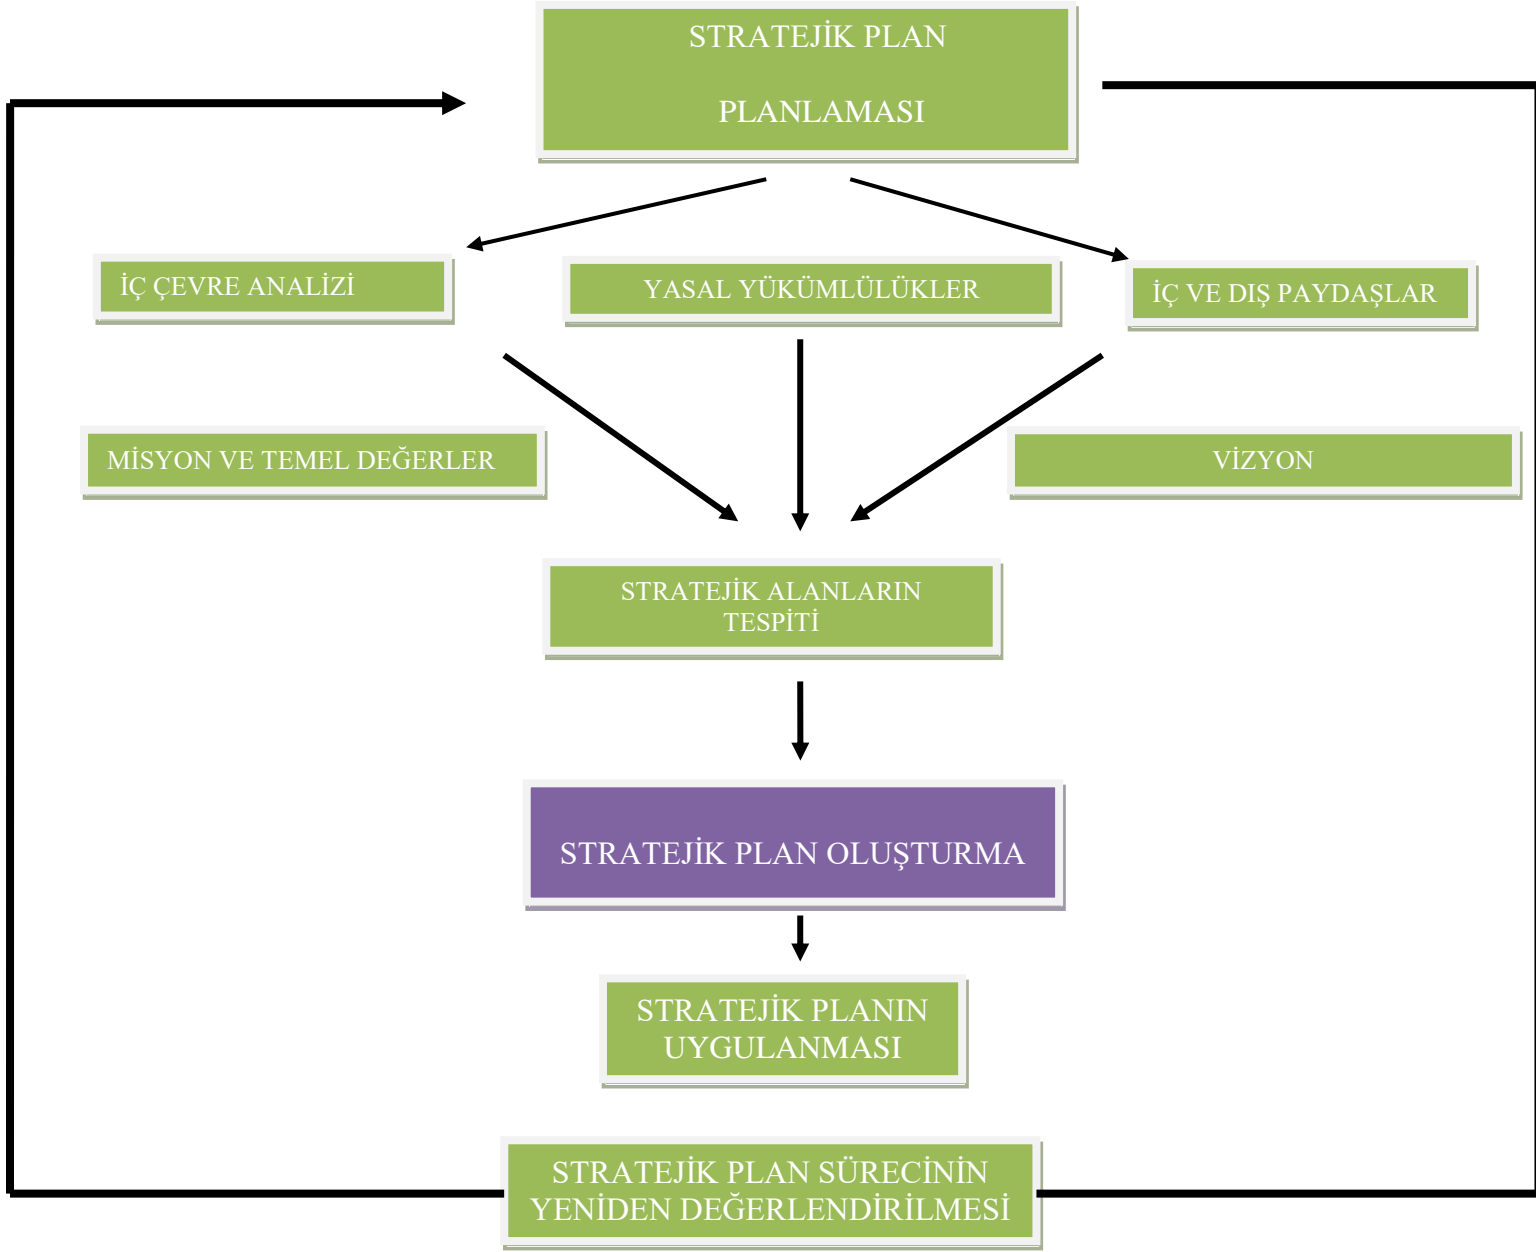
STRATEJİK PLAN

PLANLAMASI

İÇ ÇEVRE ANALİZİ

YASAL YÜKÜMLÜLÜKLER

İÇ VE DIŞ PAYDAŞLAR

MİSYON VE TEMEL DEĞERLER

VİZYON

STRATEJİK ALANLARIN TESPİTİ

STRATEJİK PLAN OLUŞTURMA

STRATEJİK PLANIN UYGULANMASI

STRATEJİK PLAN SÜRECİNİN YENİDEN DEĞERLENDİRİLMESİ